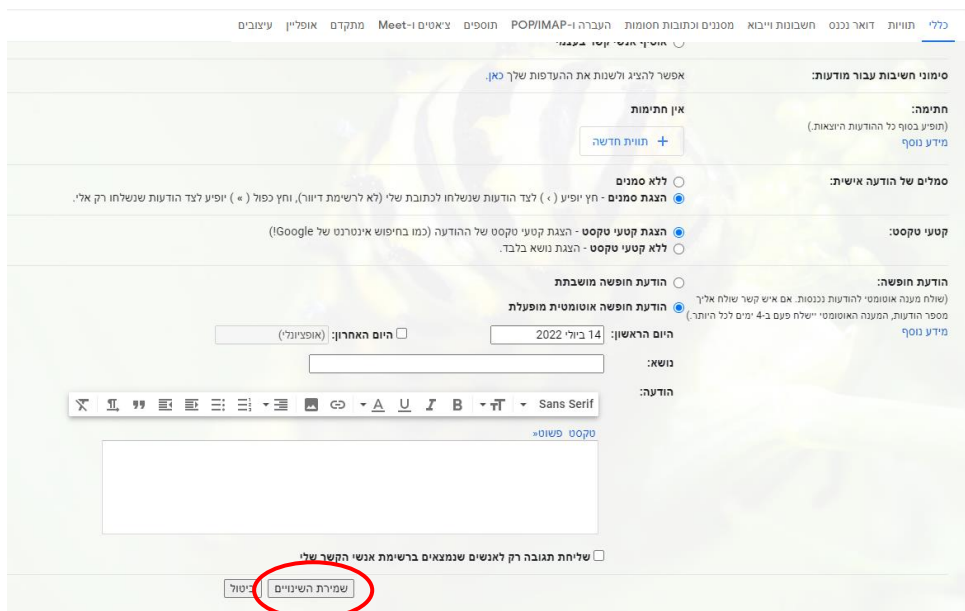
כללי תוויות דואר נכנס חשבונות וייבוא מסננים וכתובות חסומות העברה ו-POP/IMAP תוספים צ'אטים ו-Meet מתקדם אופליין עיצובים

אוטו׳ אנשי קשר בעצמי

סימוני חשיבות עבור מודעות: אפשר להציג ולשנות את ההעדפות שלך כאן.

חתימה:
(תופיע בסוף כל ההודעות היוצאות.)
מידע נוסף
אין חתימות
+ תווית חדשה

סמלים של הודעה אישית:
ללא סמנים
הצגת סמנים - חץ יופיע ( › ) לצד הודעות שנשלחו לכתובת שלי (לא לרשימת דיוור), וחץ כפול ( » ) יופיע לצד הודעות שנשלחו רק אליי.

קטעי טקסט:
הצגת קטעי טקסט - הצגת קטעי טקסט של ההודעה (כמו בחיפוש אינטרנט של Google!)
ללא קטעי טקסט - הצגת נושא בלבד.

הודעת חופשה:
(שולח מענה אוטומטי להודעות נכנסות. אם איש קשר שולח אליך מספר הודעות, המענה האוטומטי יישלח פעם ב-4 ימים לכל היותר.)
מידע נוסף
הודעת חופשה מושבתת
הודעת חופשה אוטומטית מופעלת
היום הראשון: 14 ביולי 2022
היום האחרון: (אופציונלי)
נושא:
הודעה:
Sans Serif
טקסט פשוט»

שליחת תגובה רק לאנשים שנמצאים ברשימת אנשי הקשר שלי

שמירת השינויים ביטול